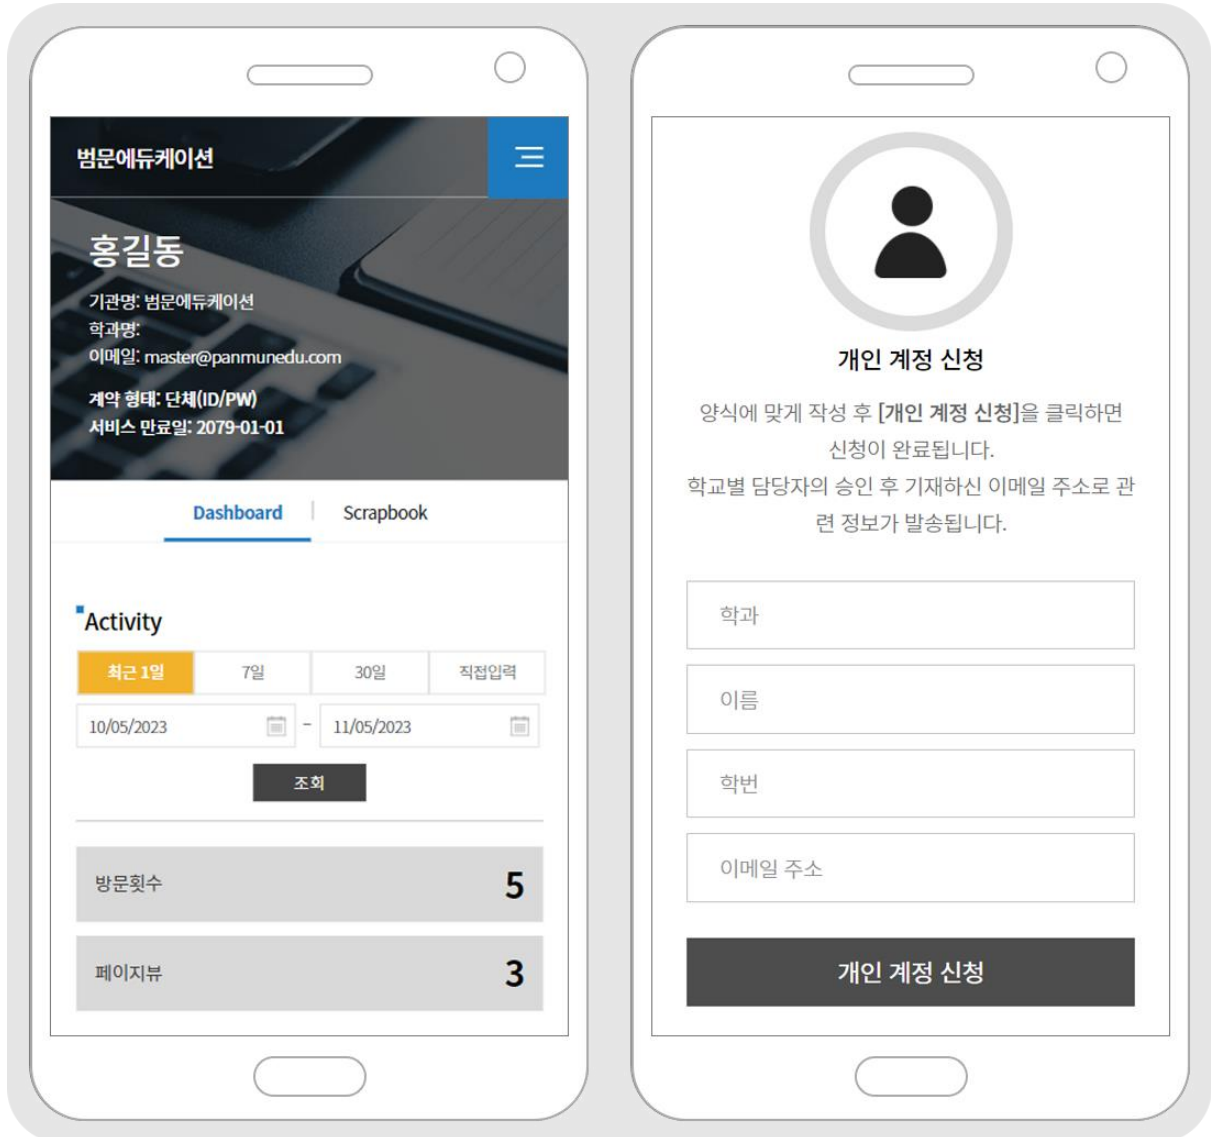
범문에듀케이션

홍길동

기관명: 범문에듀케이션
학과명:
이메일: master@panmunedu.com

계약 형태: 단체(ID/PW)
서비스 만료일: 2079-01-01

Dashboard | Scrapbook

Activity

| 최근 1일 | 7일 | 30일 | 직접입력 |
|---|---|---|---|

10/05/2023 - 11/05/2023

조회

방문횟수 5

페이지뷰 3

개인 계정 신청

양식에 맞게 작성 후 [개인 계정 신청]을 클릭하면 신청이 완료됩니다.
학교별 담당자의 승인 후 기재하신 이메일 주소로 관련 정보가 발송됩니다.

학과

이름

학번

이메일 주소

개인 계정 신청